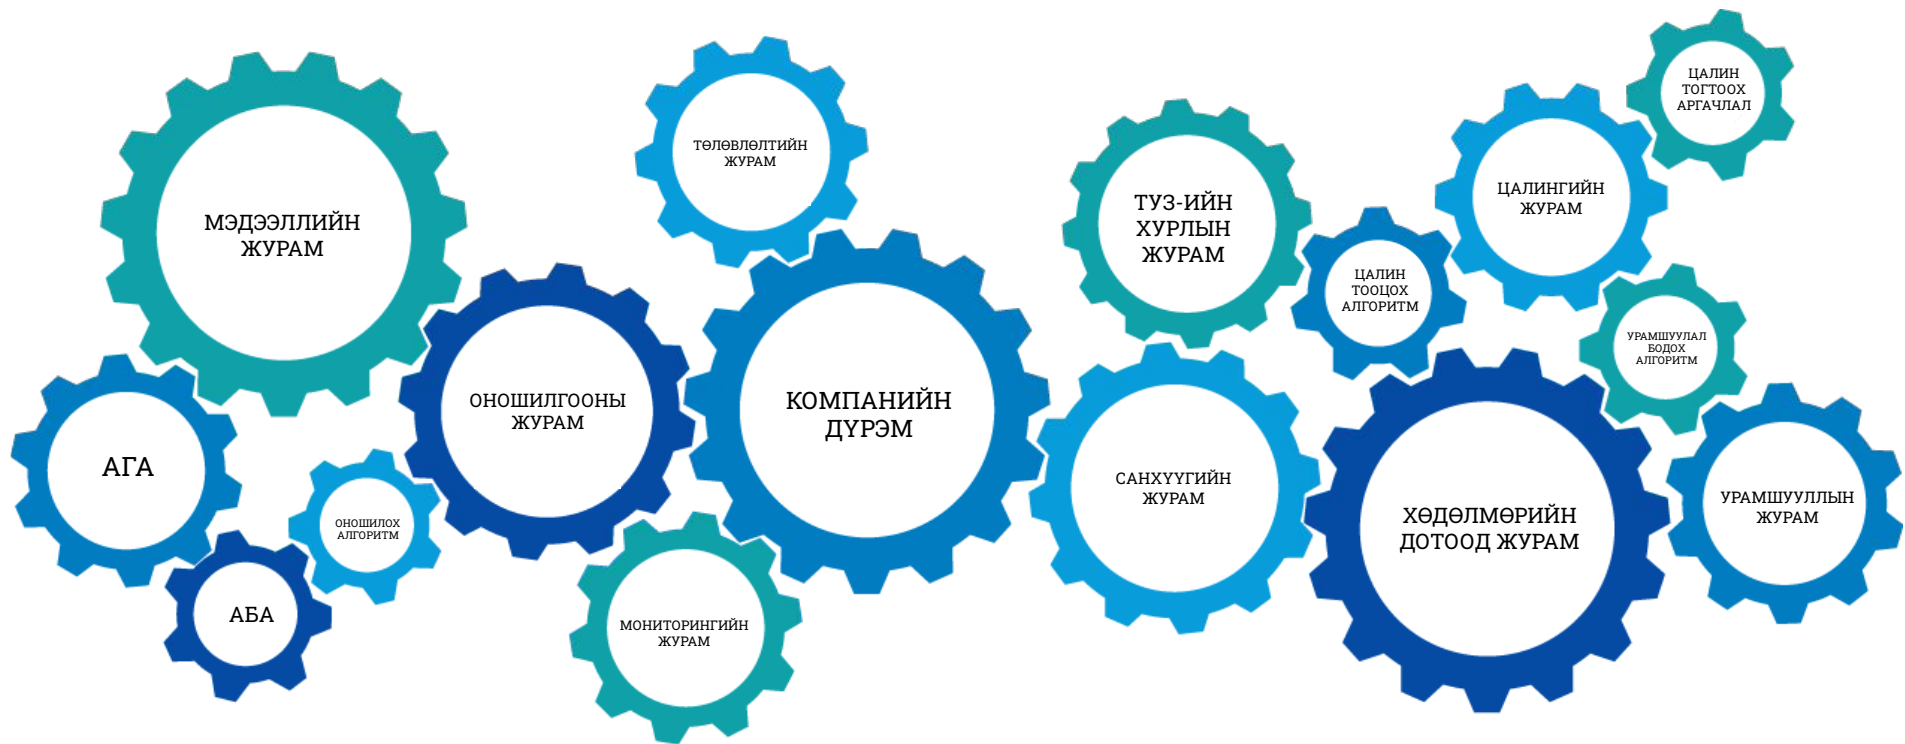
МЭДЭЭЛЛИЙН ЖУРАМ

ТӨЛӨВЛӨЛТИЙН ЖУРАМ

ТУЗ-ИЙН ХУРЛЫН ЖУРАМ

ЦАЛИН ТОГТООХ АРГАЧЛАЛ

ЦАЛИНГИЙН ЖУРАМ

ЦАЛИН ТООЦОХ АЛГОРИТМ

УРАМШУУЛАЛ БОДОХ АЛГОРИТМ

АГА

ОНОШИЛГООНЫ ЖУРАМ

КОМПАНИЙН ДҮРЭМ

САНХҮҮГИЙН ЖУРАМ

ХӨДӨЛМӨРИЙН ДОТООД ЖУРАМ

УРАМШУУЛЛЫН ЖУРАМ

ОНОШИЛОХ АЛГОРИТМ

АБА

МОНИТОРИНГИЙН ЖУРАМ